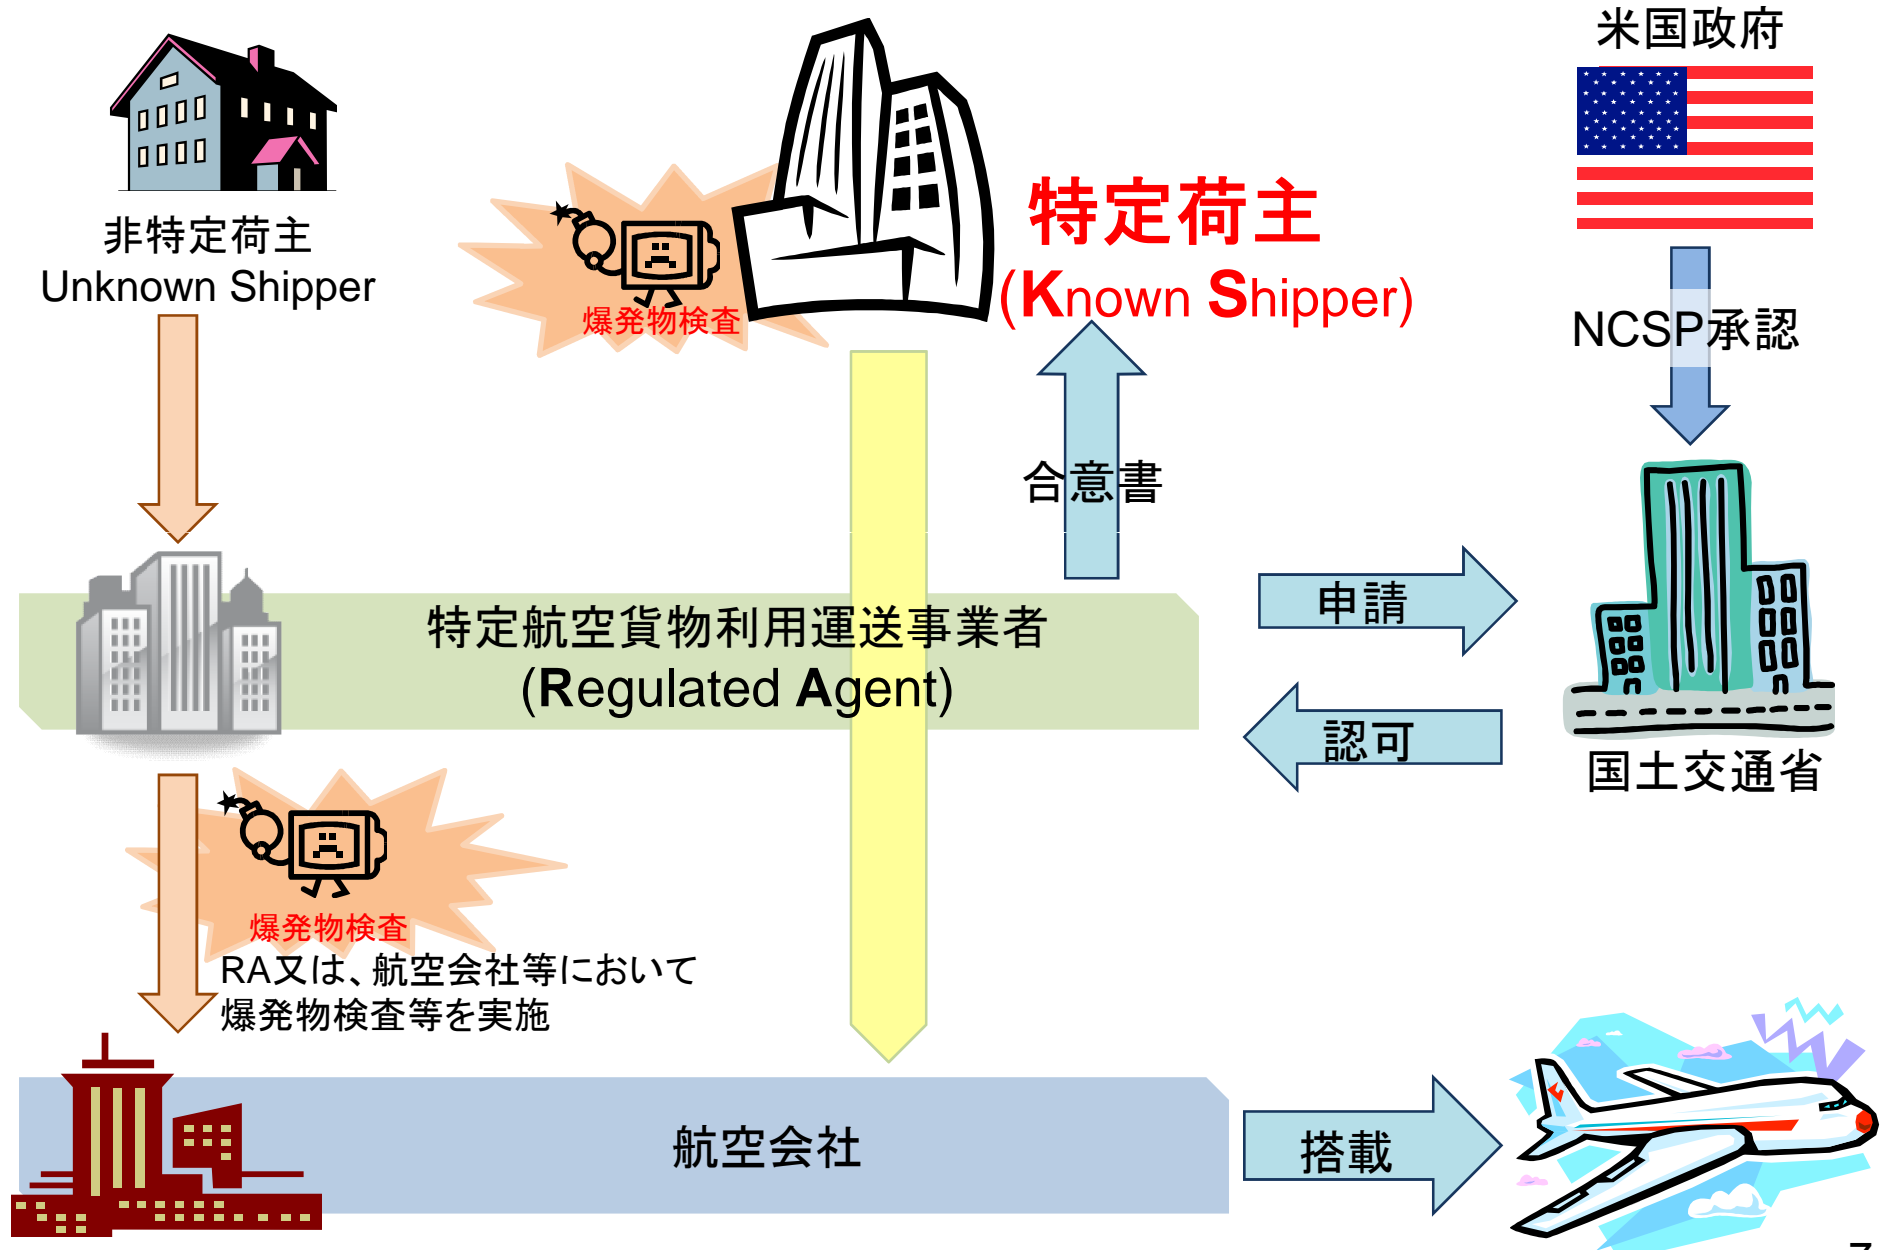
非特定荷主
Unknown Shipper

爆発物検査

特定荷主
(Known Shipper)

米国政府

NCSP承認

合意書

特定航空貨物利用運送事業者
(Regulated Agent)

申請

認可

国土交通省

爆発物検査
RA又は、航空会社等において
爆発物検査等を実施

航空会社

搭載

7